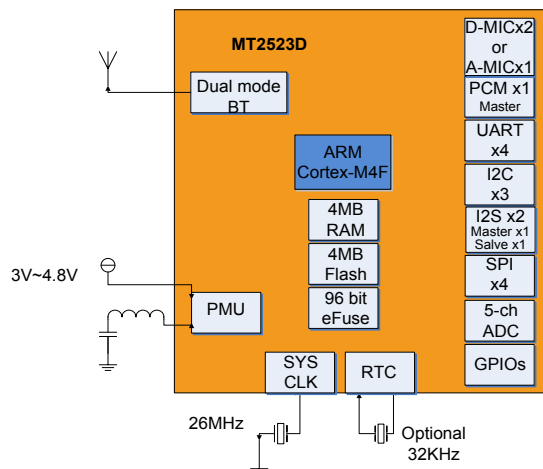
MT2523D

Dual mode BT

ARM Cortex-M4F

4MB RAM

4MB Flash

96 bit eFuse

3V~4.8V

PMU

SYS CLK

RTC

26MHz

Optional 32KHz

D-MICx2 or A-MICx1

PCM x1 Master

UART x4

I2C x3

I2S x2 Master x1 Salve x1

SPI x4

5-ch ADC

GPIOs